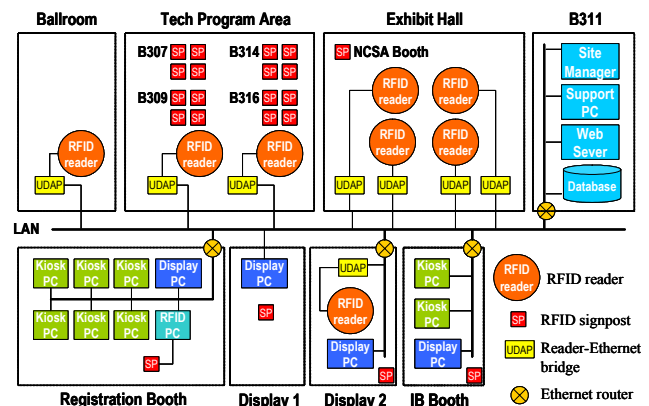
Ballroom

RFID reader

UDAP

Tech Program Area

B307 SP SP SP SP

B314 SP SP SP SP

B309 SP SP SP SP

B316 SP SP SP SP

RFID reader

RFID reader

UDAP

UDAP

Exhibit Hall

SP NCSA Booth

RFID reader

RFID reader

RFID reader

RFID reader

UDAP

UDAP

UDAP

UDAP

B311

Site Manager

Support PC

Web Sever

Database

LAN

Kiosk PC

Kiosk PC

Kiosk PC

Display PC

Kiosk PC

Kiosk PC

Kiosk PC

RFID PC

SP

Registration Booth

Display PC

SP

Display 1

UDAP

RFID reader

Display PC

SP

Display 2

Kiosk PC

Kiosk PC

Display PC

SP

IB Booth

RFID reader

SP RFID signpost

UDAP Reader-Ethernet bridge

Ethernet router